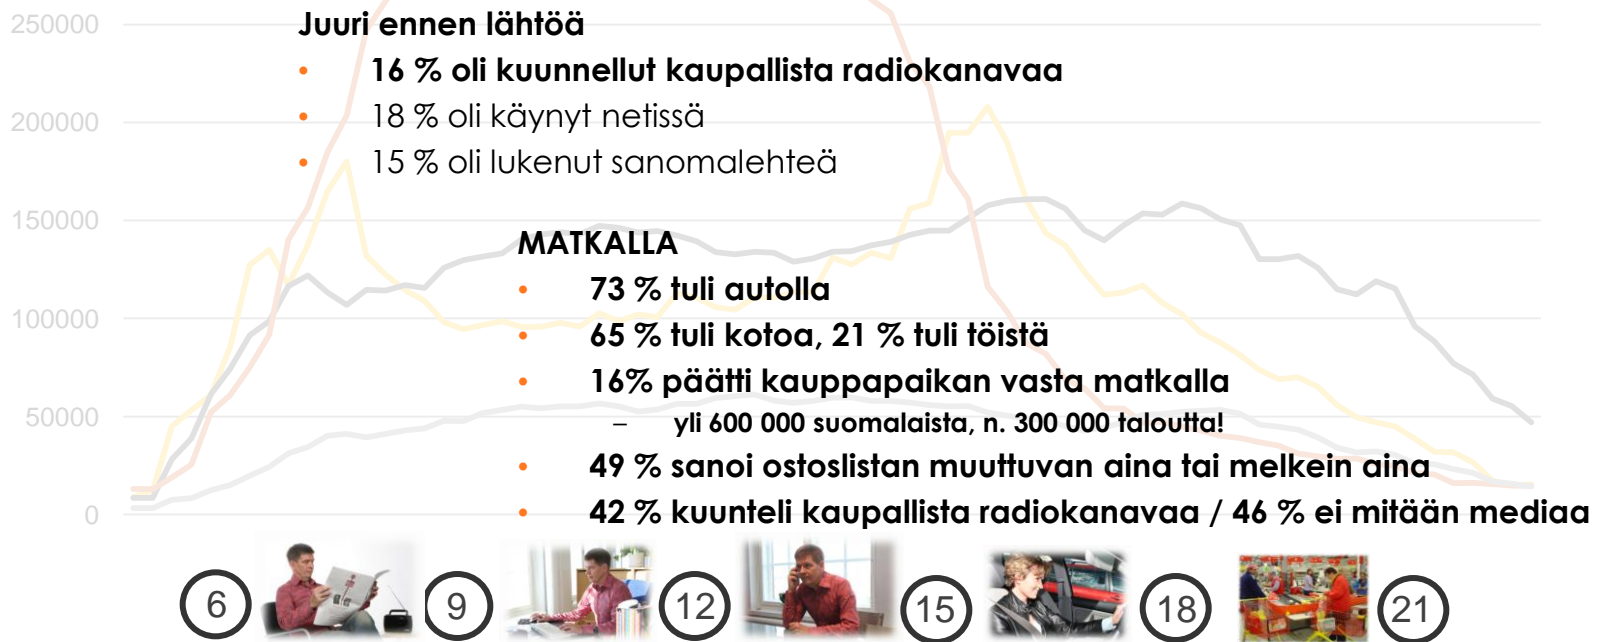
250000
200000
150000
100000
50000
0

Juuri ennen lähtöä
• 16 % oli kuunnellut kaupallista radiokanavaa
• 18 % oli käynyt netissä
• 15 % oli lukenut sanomalehteä

MATKALLA
• 73 % tuli autolla
• 65 % tuli kotoa, 21 % tuli töistä
• 16% päätti kauppapaikan vasta matkalla
– yli 600 000 suomalaista, n. 300 000 taloutta!
• 49 % sanoi ostoslistan muuttuvan aina tai melkein aina
• 42 % kuunteli kaupallista radiokanavaa / 46 % ei mitään mediaa

6 9 12 15 18 21